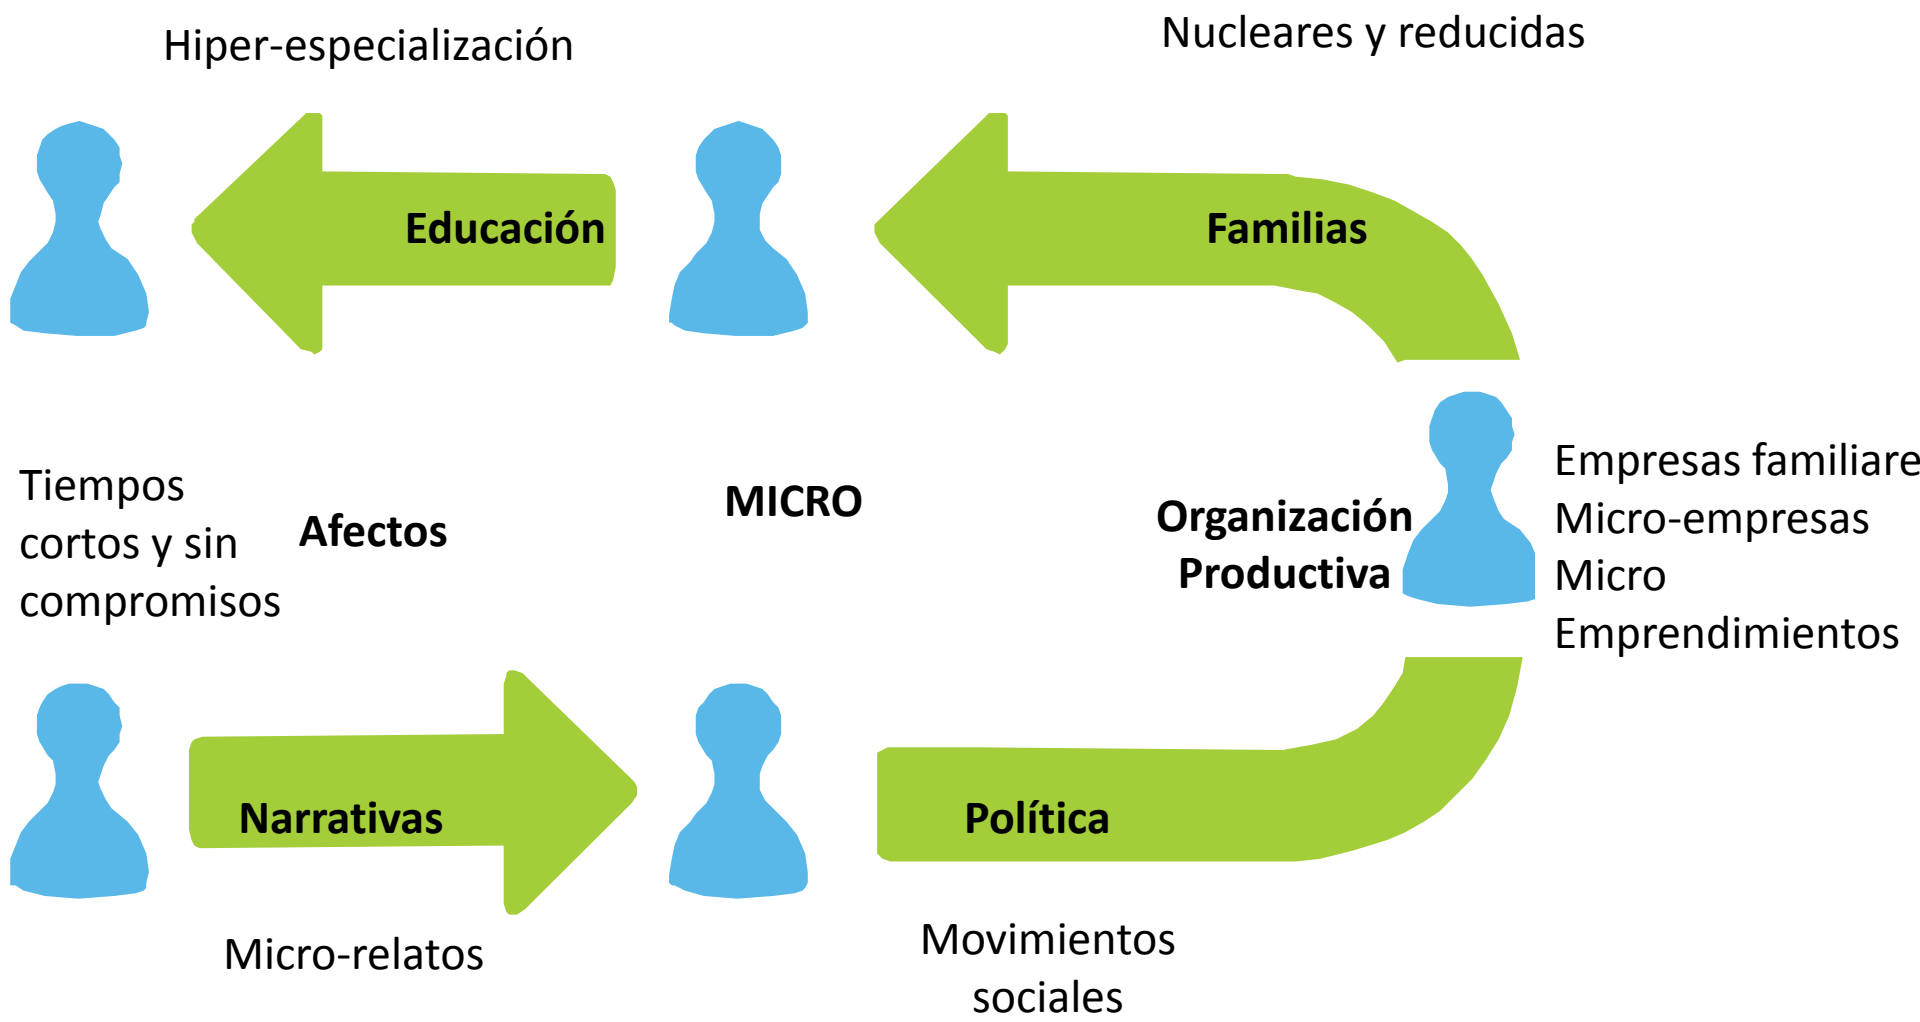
Hiper-especialización

Nucleares y reducidas

Educación

Familias

Tiempos cortos y sin compromisos

Afectos

MICRO

Organización Productiva

Empresas familiare
Micro-empresas
Micro
Emprendimientos

Narrativas

Política

Micro-relatos

Movimientos sociales